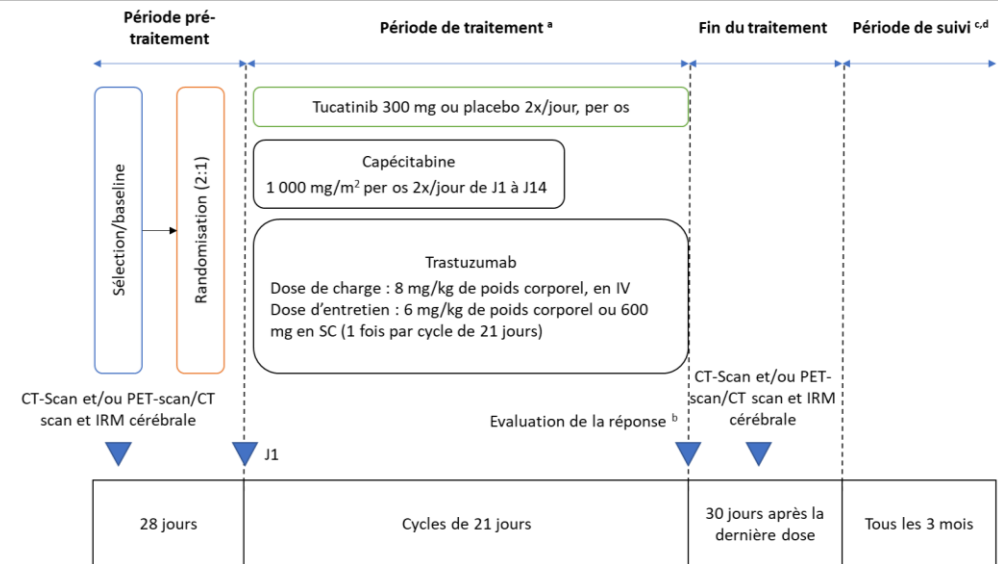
Période prétraitement

Période de traitement $^{a}$

Fin du traitement

Période de suivi $^{c,d}$

Sélection/baseline

Randomisation (2:1)

Tucatinib 300 mg ou placebo 2x/jour, per os

Capécitabine
1 000 mg/m$^{2}$ per os 2x/jour de J1 à J14

Trastuzumab
Dose de charge : 8 mg/kg de poids corporel, en IV
Dose d'entretien : 6 mg/kg de poids corporel ou 600 mg en SC (1 fois par cycle de 21 jours)

CT-Scan et/ou PET-scan/CT scan et IRM cérébrale

Evaluation de la réponse $^{b}$

CT-Scan et/ou PET-scan/CT scan et IRM cérébrale

J1

| 28 jours | Cycles de 21 jours | 30 jours après la dernière dose | Tous les 3 mois |
|---|---|---|---|